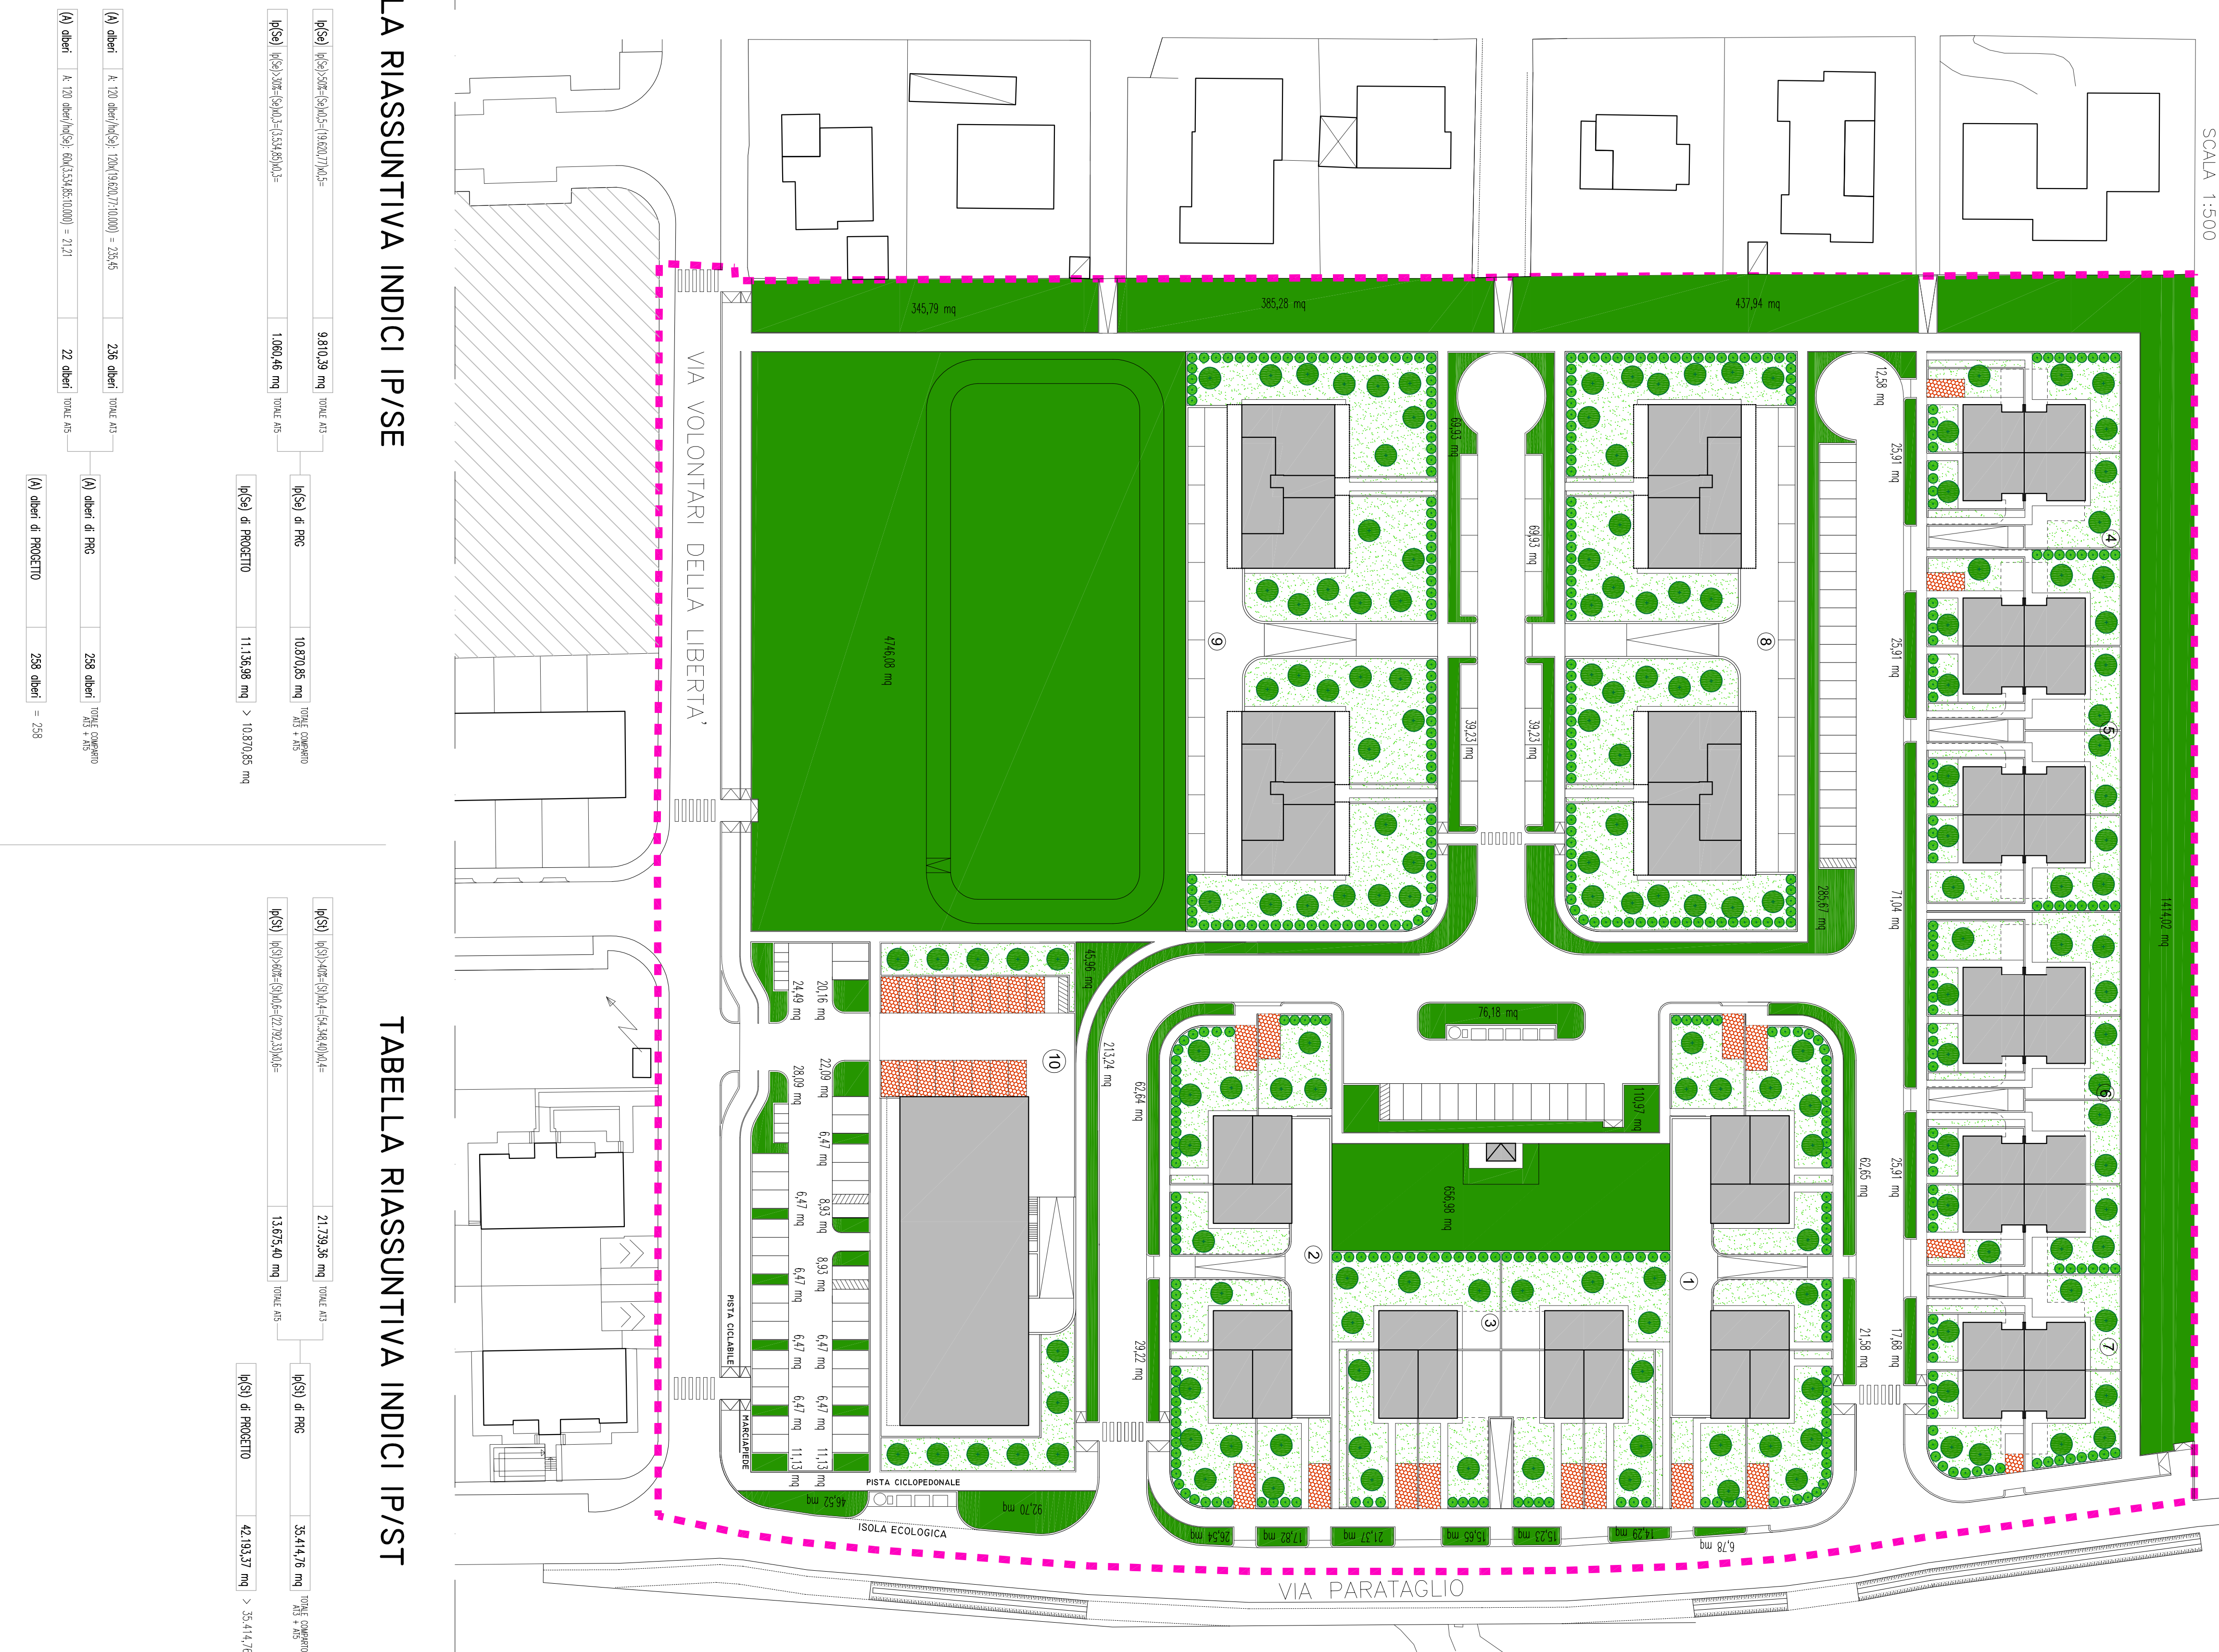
LA RIASSUNTIVA INDICI IP/SE

| Ip(Se) | Ip(Se)>50%=(Se)x0,5=(19.620,77)x0,5= | 9.810,39 mq | TOTALE AT3 |
|---|---|---|---|
| Ip(Se) | Ip(Se)>30%=(Se)x0,3=(3.534,85)x0,3= | 1.060,46 mq | TOTALE AT5 |

| Ip(Se) di PRG | 10.870,85 mq | TOTALE COMPARTO AT3 + AT5 |
|---|---|---|
| Ip(Se) di PROGETTO | 11.136,98 mq | > 10.870,85 mq |

| (A) alberi | A: 120 alberi/ha(Se): 120x(19.620,77:10.000) = 235,45 | 236 alberi | TOTALE AT3 |
|---|---|---|---|
| (A) alberi | A: 120 alberi/ha(Se): 60x(3.534,85:10.000) = 21,21 | 22 alberi | TOTALE AT5 |

| (A) alberi di PRG | 258 alberi | TOTALE COMPARTO AT3 + AT5 |
|---|---|---|
| (A) alberi di PROGETTO | 258 alberi | = 258 |

TABELLA RIASSUNTIVA INDICI IP/ST

| Ip(St) | Ip(St)>40%=(St)x0,4=(54.348,40)x0,4= | 21.739,36 mq | TOTALE AT3 |
|---|---|---|---|
| Ip(St) | Ip(St)>60%=(St)x0,6=(22.792,33)x0,6= | 13.675,40 mq | TOTALE AT5 |

| Ip(St) di PRG | 35.414,76 mq | TOTALE COMPARTO AT3 + AT5 |
|---|---|---|
| Ip(St) di PROGETTO | 42.193,37 mq | > 35.414,76 |

SCALA 1:500

VIA VOLONTARI DELLA LIBERTA'

VIA PARATAGLIO

345,79 mq
385,28 mq
437,94 mq
4746,08 mq
12,58 mq
69,93 mq
69,93 mq
25,91 mq
25,91 mq
39,23 mq
39,23 mq
285,61 mq
71,04 mq
1414,02 mq
45,96 mq
20,16 mq
24,49 mq
22,09 mq
28,09 mq
213,24 mq
62,64 mq
76,18 mq
110,97 mq
656,98 mq
62,65 mq
25,91 mq
6,47 mq
6,47 mq
8,93 mq
8,93 mq
6,47 mq
6,47 mq
6,47 mq
6,47 mq
6,47 mq
11,13 mq
11,13 mq
29,22 mq
21,58 mq
17,68 mq
46,52 mq
92,70 mq
26,54 mq
17,82 mq
21,37 mq
15,65 mq
15,23 mq
14,29 mq
6,78 mq

PISTA CICLABILE
MARCIAPIEDE
PISTA CICLOPEDONALE
ISOLA ECOLOGICA

1
2
3
4
5
6
7
8
9
10